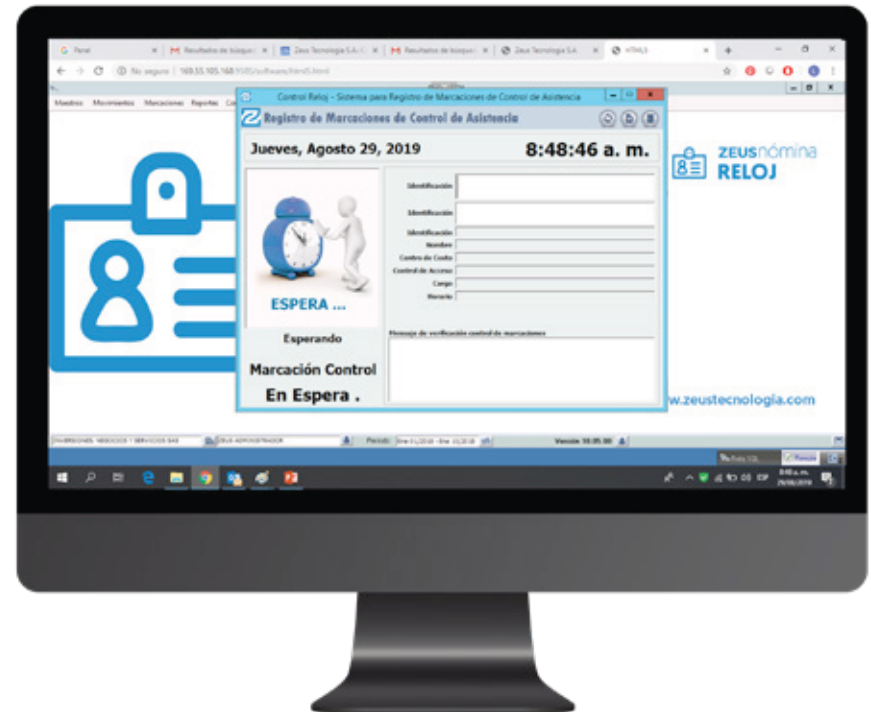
G Panel | M Resultados de búsqueda | Zeus Tecnologia S.A. | M Resultados de búsqueda | Zeus Tecnologia S.A. | HTML5

No seguro | 169.55.105.168:9505/software/html5.html

Maestros Movimientos Marcaciones Reportes

Control Reloj - Sistema para Registro de Marcaciones de Control de Asistencia

Registro de Marcaciones de Control de Asistencia

Jueves, Agosto 29, 2019

8:48:46 a. m.

ESPERA ...

Esperando

Marcación Control

En Espera .

Identificación

Identificación

Identificación

Nombre

Centro de Costo

Control de Acceso

Cargo

Horario

Mensaje de verificación control de marcaciones

ZEUS nómina RELOJ

www.zeustecnologia.com

INVERSIONES NEGOCIOS Y SERVICIOS SAS | ZEUS ADMINISTRADOR | Periodo: | Versión 10.05.00

Fecha

8:48 a. m.
29/08/2019